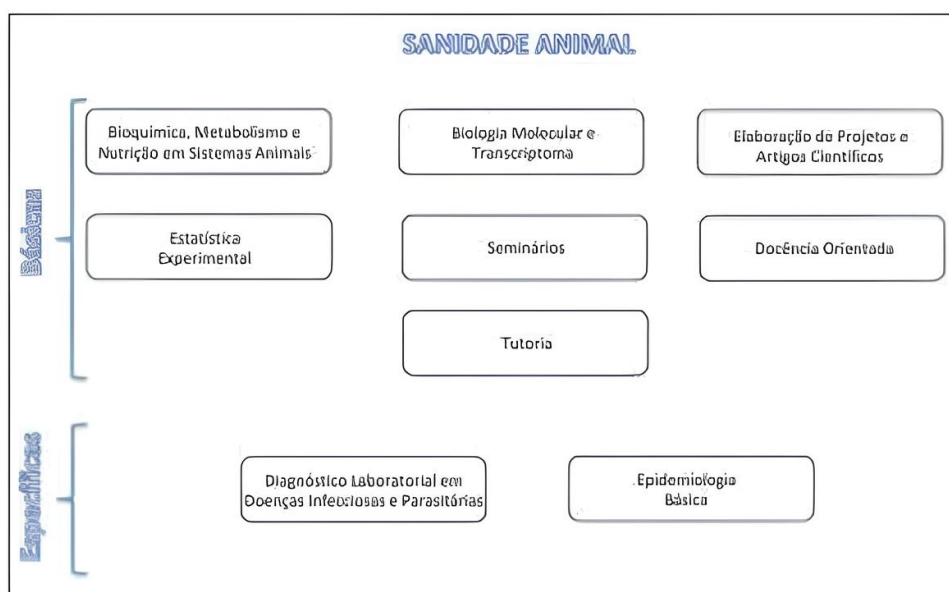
SANIDADE ANIMAL

Básicas

Bioquímica, Metabolismo e Nutrição em Sistemas Animais

Biologia Molecular e Transcriptoma

Elaboração de Projetos e Artigos Científicos

Estatística Experimental

Seminários

Docência Orientada

Tutoria

Específicas

Diagnóstico Laboratorial em Doenças Infecciosas e Parasitárias

Epidemiologia Básica